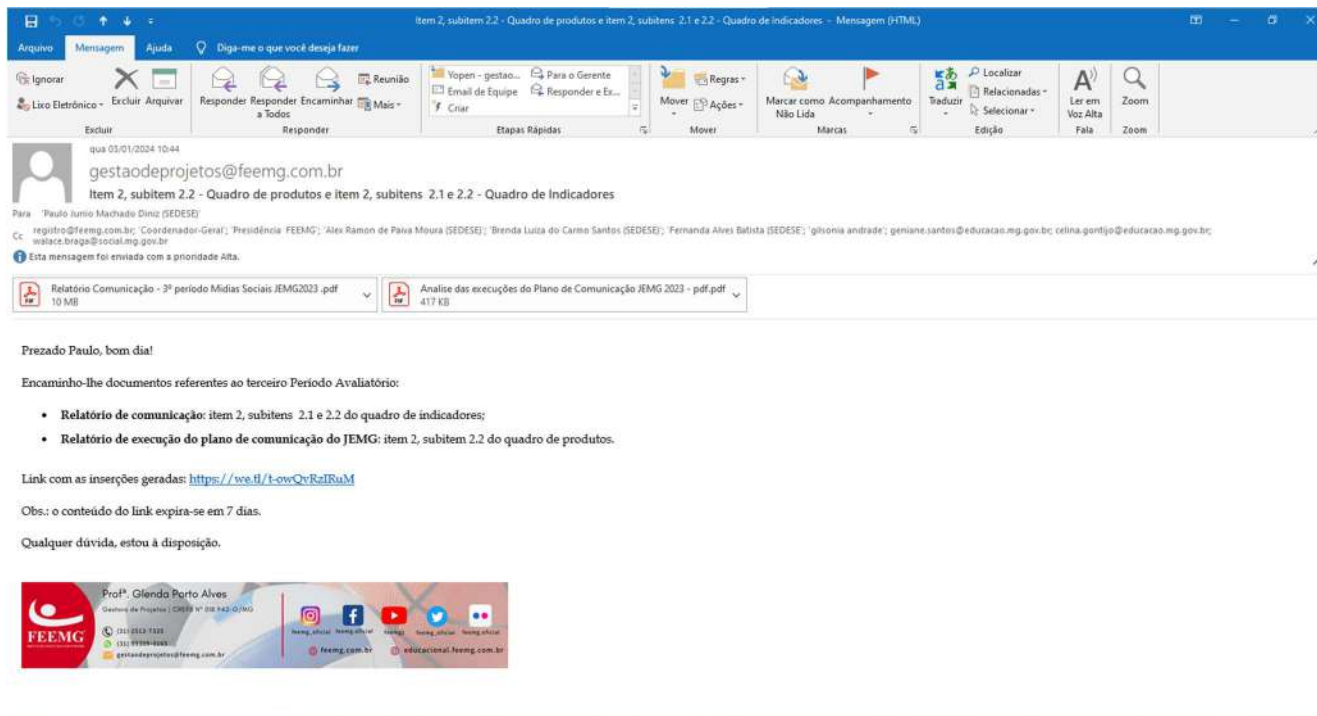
Item 2, subitem 2.2 - Quadro de produtos e item 2, subitens 2.1 e 2.2 - Quadro de indicadores - Mensagem (HTML)

Arquivo Mensagem Ajuda Diga-me o que você deseja fazer

Ignorar Lixo Eletrônico Excluir Arquivar
Excluir
Responder Responder a Todos Encaminhar Reunião Mais
Responder
Vopen - gestao... Email de Equipe Criar Para o Gerente Responder e Ex...
Etapas Rápidas
Mover Regras Ações
Mover
Marcar como Não Lida Acompanhamento
Marcas
Traduzir Localizar Relacionadas Selecionar
Edição
Ler em Voz Alta
Fala
Zoom
Zoom

qua 03/01/2024 10:44
gestaodeprojetos@feemg.com.br
Item 2, subitem 2.2 - Quadro de produtos e item 2, subitens 2.1 e 2.2 - Quadro de Indicadores
Para 'Paulo Junio Machado Diniz (SEDESE)'
Cc registro@feemg.com.br; 'Coordenador-Geral'; 'Presidência FEEMG'; 'Alex Ramon de Paiva Moura (SEDESE)'; 'Brenda Luiza do Carmo Santos (SEDESE)'; 'Fernanda Alves Batista (SEDESE)'; 'gilsonia andrade'; geniane.santos@educacao.mg.gov.br; celina.gontijo@educacao.mg.gov.br; walace.braga@social.mg.gov.br
Esta mensagem foi enviada com a prioridade Alta.

Relatório Comunicação - 3º período Midias Sociais JEMG2023 .pdf
10 MB
Analise das execuções do Plano de Comunicação JEMG 2023 - pdf.pdf
417 KB

Prezado Paulo, bom dia!

Encaminho-lhe documentos referentes ao terceiro Período Avaliatório:

• **Relatório de comunicação**: item 2, subitens 2.1 e 2.2 do quadro de indicadores;
• **Relatório de execução do plano de comunicação do JEMG**: item 2, subitem 2.2 do quadro de produtos.

Link com as inserções geradas: https://we.tl/t-owQvRzIRuM

Obs.: o conteúdo do link expira-se em 7 dias.

Qualquer dúvida, estou à disposição.

Profª. Glenda Porto Alves
Gestora de Projetos | CREF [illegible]
FEEMG
(31) 2513-7535
(31) 99399-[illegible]
gestaodeprojetos@feemg.com.br
feemg_oficial feemg.oficial feemg feemg_oficial feemg.oficial
feemg.com.br educacional.feemg.com.br